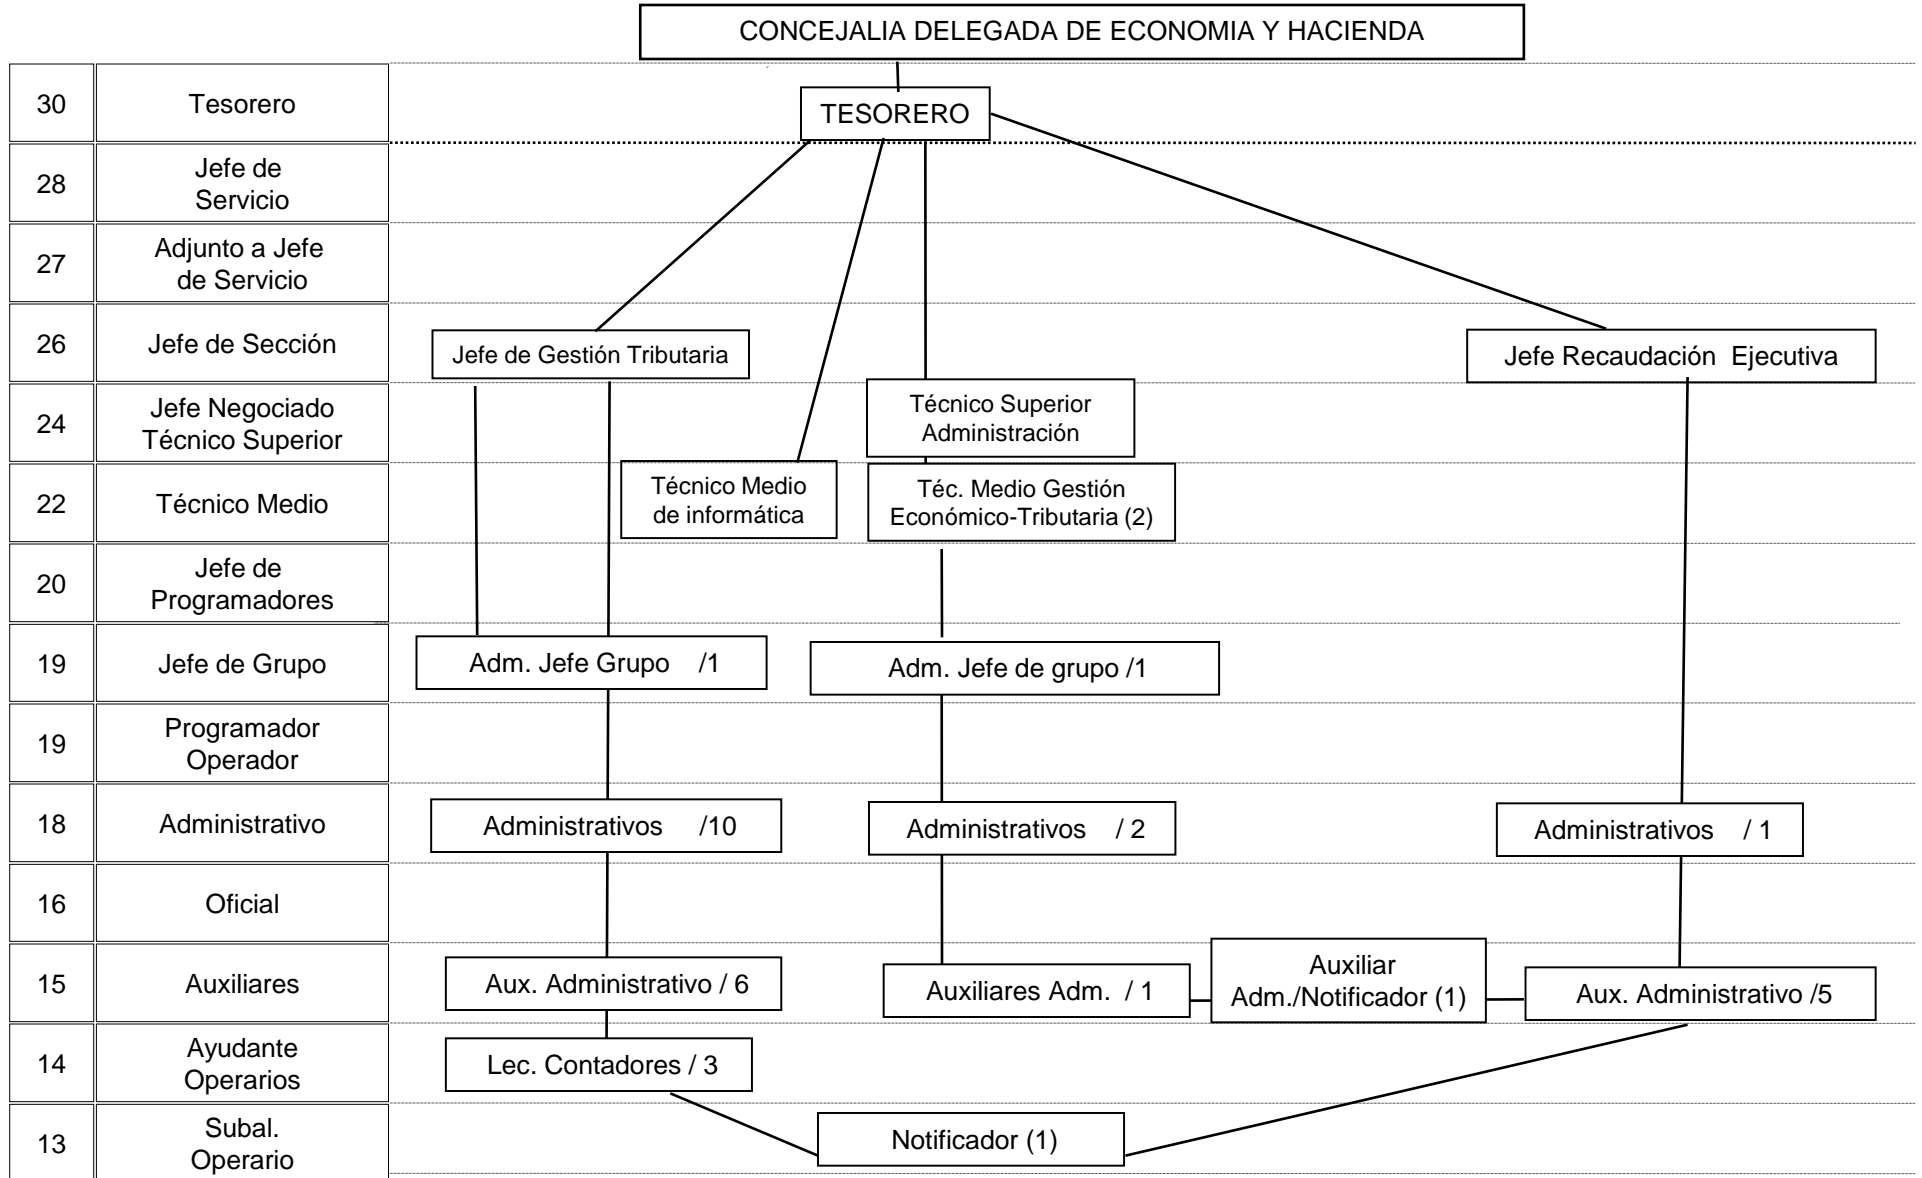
CONCEJALIA DELEGADA DE ECONOMIA Y HACIENDA

| 30 | Tesorero |
|---|---|
| 28 | Jefe de Servicio |
| 27 | Adjunto a Jefe de Servicio |
| 26 | Jefe de Sección |
| 24 | Jefe Negociado Técnico Superior |
| 22 | Técnico Medio |
| 20 | Jefe de Programadores |
| 19 | Jefe de Grupo |
| 19 | Programador Operador |
| 18 | Administrativo |
| 16 | Oficial |
| 15 | Auxiliares |
| 14 | Ayudante Operarios |
| 13 | Subal. Operario |

TESORERO

Jefe de Gestión Tributaria

Jefe Recaudación Ejecutiva

Técnico Superior Administración

Técnico Medio de informática

Téc. Medio Gestión Económico-Tributaria (2)

Adm. Jefe Grupo /1

Adm. Jefe de grupo /1

Administrativos /10

Administrativos / 2

Administrativos / 1

Aux. Administrativo / 6

Auxiliares Adm. / 1

Auxiliar Adm./Notificador (1)

Aux. Administrativo /5

Lec. Contadores / 3

Notificador (1)